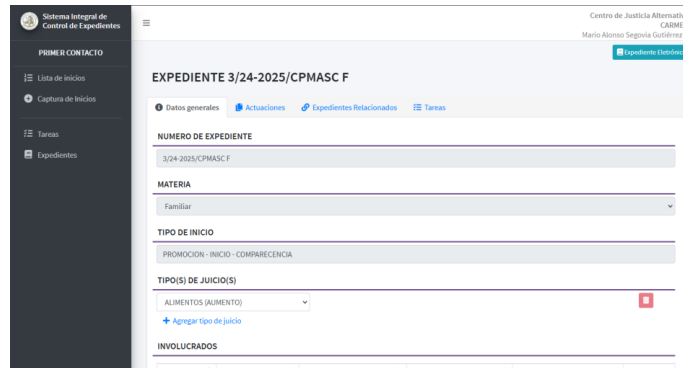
Sistema Integral de Control de Expedientes

PRIMER CONTACTO

Lista de inicios

Captura de Inicios

Tareas

Expedientes

Centro de Justicia Alternativ
CARME
Mario Alonso Segovia Gutiérrez

Expediente Eletrónic

EXPEDIENTE 3/24-2025/CPMASC F

Datos generales | Actuaciones | Expedientes Relacionados | Tareas

NUMERO DE EXPEDIENTE

3/24-2025/CPMASC F

MATERIA

Familiar

TIPO DE INICIO

PROMOCION - INICIO - COMPARECENCIA

TIPO(S) DE JUICIO(S)

ALIMENTOS (AUMENTO)

+ Agregar tipo de juicio

INVOLUCRADOS